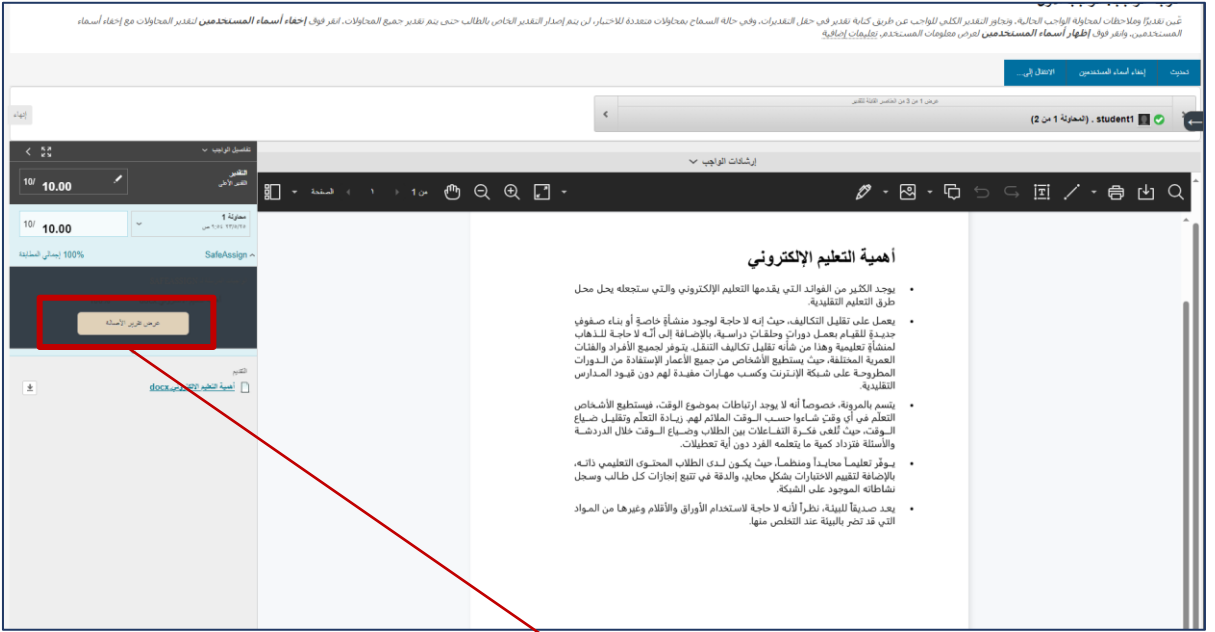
عّين تقديرًا وملاحظات لمحاولة الواجب الحالية. وتجاوز التقدير الكلي للواجب عن طريق كتابة تقدير في حقل التقديرات. وفي حالة السماح بمحاولات متعددة للاختبار، لن يتم إصدار التقدير الخاص بالطالب حتى يتم تقدير جميع المحاولات. انقر فوق إخفاء أسماء المستخدمين لتقدير المحاولات مع إخفاء أسماء المستخدمين، وانقر فوق إظهار أسماء المستخدمين لعرض معلومات المستخدم. تعليمات إضافية

تحديث | إخفاء أسماء المستخدمين | الانتقال إلى...

عرض 1 من 3 من العناصر القابلة للتقدير

student1 . (المحاولة 1 من 2)

إنهاء

تفاصيل الواجب

التقدير
التقدير الأعلى
10.00 /10

محاولة 1
10.00 /10

SafeAssign
100% إجمالي المطابقة

عرض تقرير الأصالة

التقديم
أهمية التعليم الإلكتروني.docx

إرشادات الواجب

الصفحة 1 من 1

أهمية التعليم الإلكتروني

• يوجد الكثير من الفوائد التي يقدمها التعليم الإلكتروني والتي ستجعله يحل محل طرق التعليم التقليدية.

• يعمل على تقليل التكاليف، حيث إنه لا حاجة لوجود منشأةٍ خاصةٍ أو بناء صفوفٍ جديدةٍ للقيام بعمل دوراتٍ وحلقاتٍ دراسية، بالإضافة إلى أنّه لا حاجة للذهاب لمنشأةٍ تعليمية وهذا من شأنه تقليل تكاليف التنقل. يتوفر لجميع الأفراد والفئات العمرية المختلفة، حيث يستطيع الأشخاص من جميع الأعمار الإستفادة من الدورات المطروحة على شبكة الإنترنت وكسب مهارات مفيدة لهم دون قيود المدارس التقليدية.

• يتسم بالمرونة، خصوصاً أنه لا يوجد ارتباطات بموضوع الوقت، فيستطيع الأشخاص التعلّم في أي وقتٍ شاءوا حسب الوقت الملائم لهم. زيادة التعلّم وتقليل ضياع الوقت، حيث تُلغى فكرة التفاعلات بين الطلاب وضياع الوقت خلال الدردشة والأسئلة فتزداد كمية ما يتعلمه الفرد دون أية تعطيلات.

• يوفّر تعليماً محايداً ومنظماً، حيث يكون لدى الطلاب المحتوى التعليمي ذاته، بالإضافة لتقييم الاختبارات بشكلٍ محايد، والدقة في تتبع إنجازات كل طالب وسجل نشاطاته الموجود على الشبكة.

• يعد صديقاً للبيئة، نظراً لأنه لا حاجة لاستخدام الأوراق والأقلام وغيرها من المواد التي قد تضر بالبيئة عند التخلص منها.